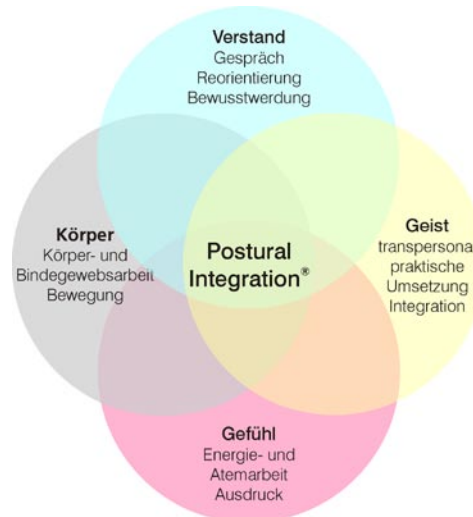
Verstand
Gespräch
Reorientierung
Bewusstwerdung

Körper
Körper- und
Bindegewebsarbeit
Bewegung

Postural
Integration®

Geist
transpersona
praktische
Umsetzung
Integration

Gefühl
Energie- und
Atemarbeit
Ausdruck